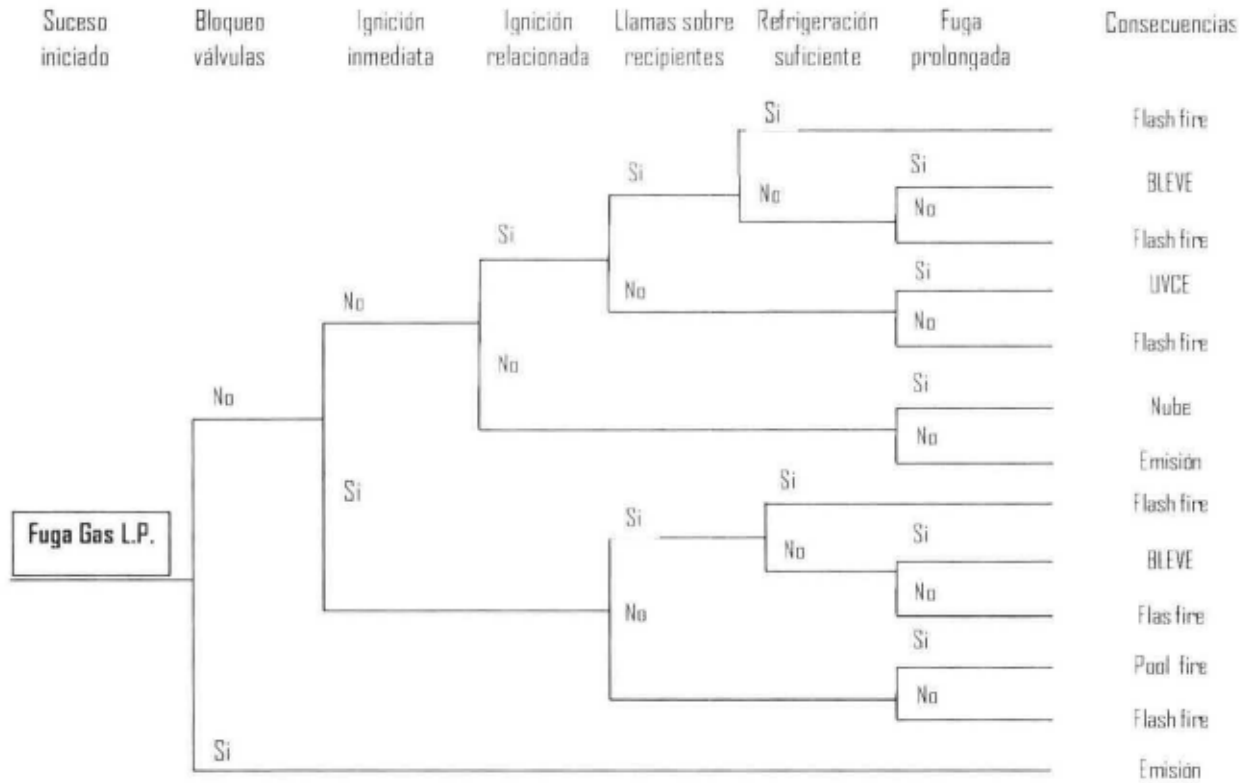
Suceso iniciado

Bloqueo válvulas

Ignición inmediata

Ignición relacionada

Llamas sobre recipientes

Refrigeración suficiente

Fuga prolongada

Consecuencias

Fuga Gas L.P.

No
No
Si
Si
Si
No
No
Si
No
Si
No
Si
No
Si
No
Si
No
Si
No
Si
Si
No
No
Si
No

Flash fire
BLEVE
Flash fire
UVCE
Flash fire
Nube
Emisión
Flash fire
BLEVE
Flas fire
Pool fire
Flash fire
Emisión